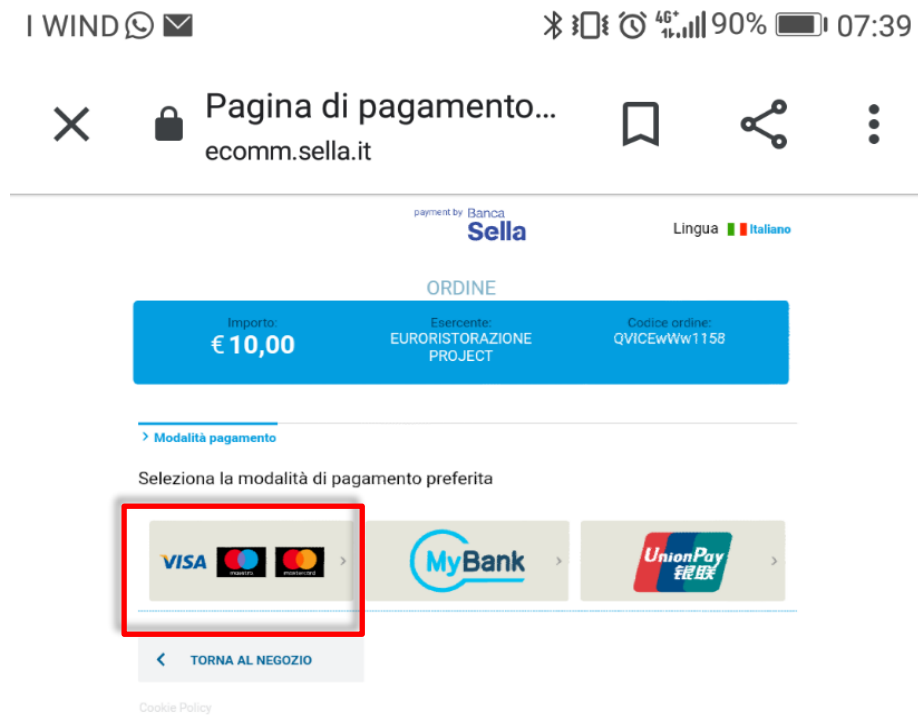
I WIND 4G 90% 07:39

Pagina di pagamento...
ecomm.sella.it

payment by Banca Sella

Lingua Italiano

ORDINE

| Importo: | Esercente: | Codice ordine: |
|---|---|---|
| € 10,00 | EURORISTORAZIONE PROJECT | QVICEwWw1158 |

> Modalità pagamento

Seleziona la modalità di pagamento preferita

VISA maestro mastercard

MyBank

UnionPay 银联

TORNA AL NEGOZIO

Cookie Policy